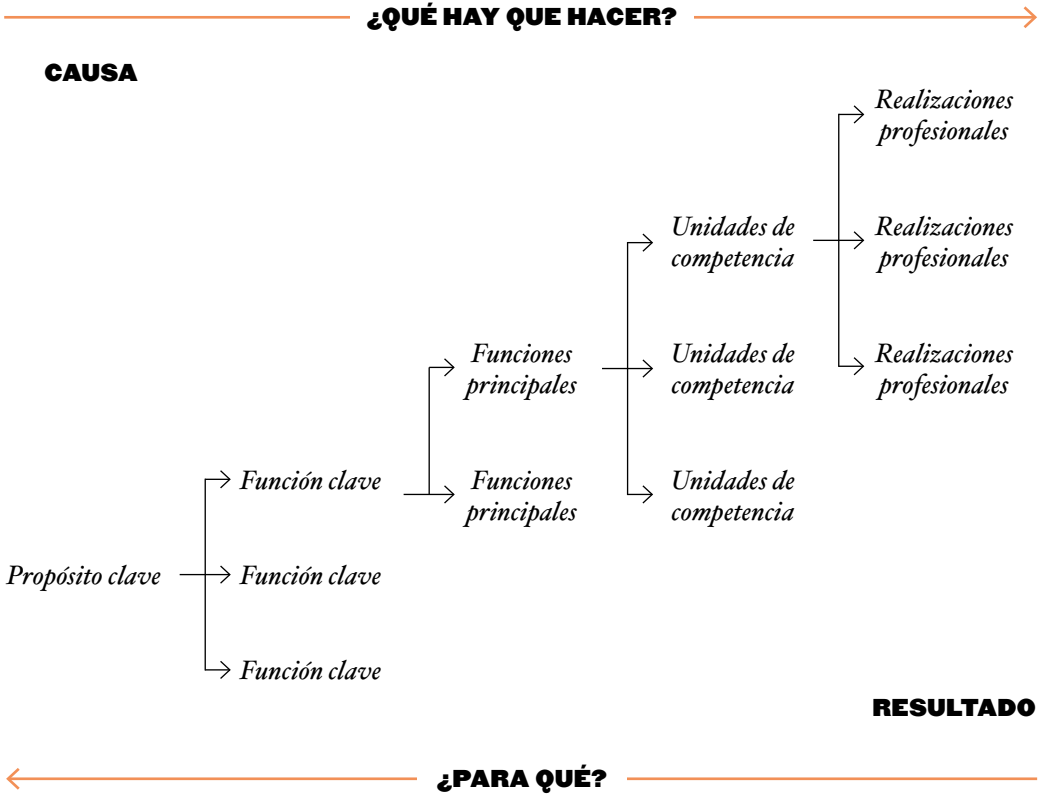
¿QUÉ HAY QUE HACER?

CAUSA

Realizaciones profesionales

Realizaciones profesionales

Realizaciones profesionales

Unidades de competencia

Unidades de competencia

Unidades de competencia

Funciones principales

Funciones principales

Función clave

Propósito clave

Función clave

Función clave

RESULTADO

¿PARA QUÉ?